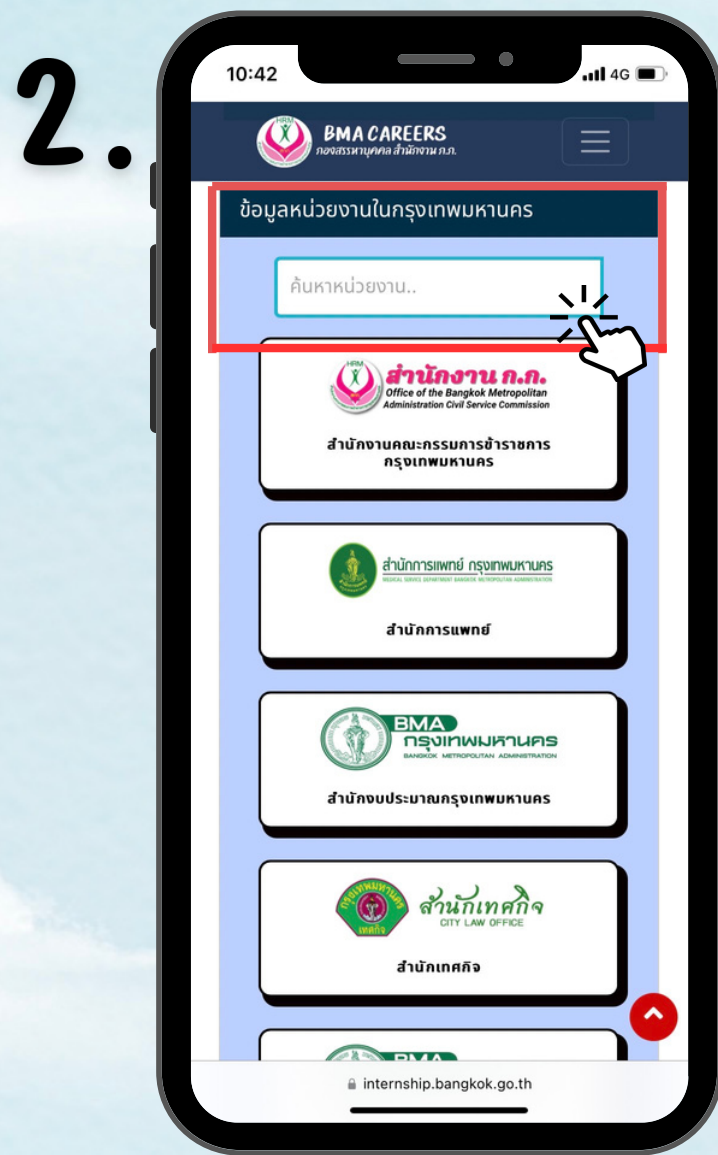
2.

10:42

4G

HRM

BMA CAREERS

กองสรรหาบุคคล สำนักงาน ก.ก.

ข้อมูลหน่วยงานในกรุงเทพมหานคร

ค้นหาหน่วยงาน..

สำนักงาน ก.ก.

Office of the Bangkok Metropolitan Administration Civil Service Commission

สำนักงานคณะกรรมการข้าราชการกรุงเทพมหานคร

สำนักการแพทย์ กรุงเทพมหานคร

MEDICAL SERVICE DEPARTMENT BANGKOK METROPOLITAN ADMINISTRATION

สำนักการแพทย์

BMA

กรุงเทพมหานคร

BANGKOK METROPOLITAN ADMINISTRATION

สำนักงบประมาณกรุงเทพมหานคร

กรุงเทพมหานคร

เทศกิจ

สำนักเทศกิจ

CITY LAW OFFICE

สำนักเทศกิจ

internship.bangkok.go.th